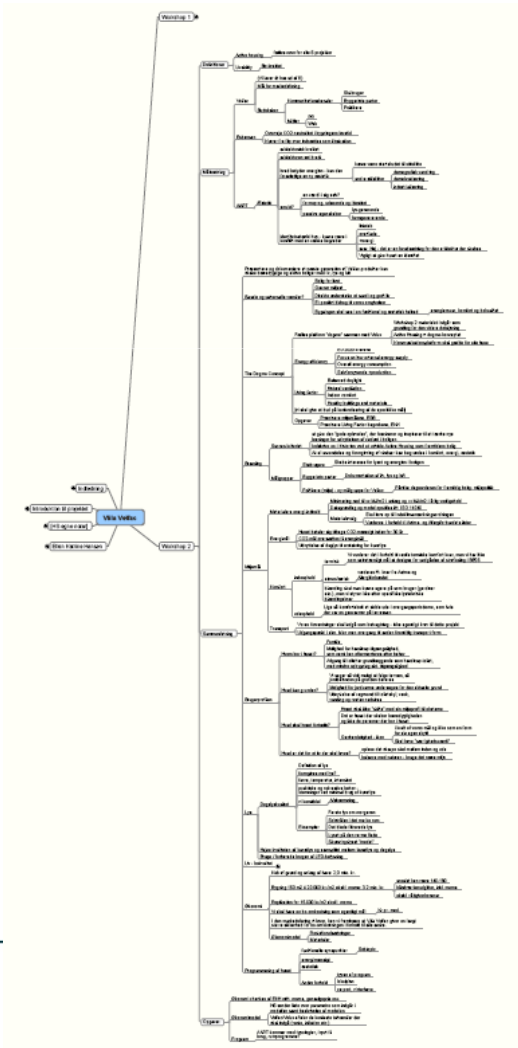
Workshop 1

Workshop 2

Villa Vellbo

Indledning

Introduction til projektet

Mål og krav

Mark Hanne Hansen

Definitioner

Aktiv housing

Usability

Målsætning

Holder

Bolig for mødelæring

Netværk

Referencer

Arbejdsgrupper

Spørgsmål

Farve

Tilstand

Energi

Lys

Transport

Ressourcer

Indeklima

Samarbejde

Programmering

Organisation

Workshop

Ergonomi

Økonomi

Belysning

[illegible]